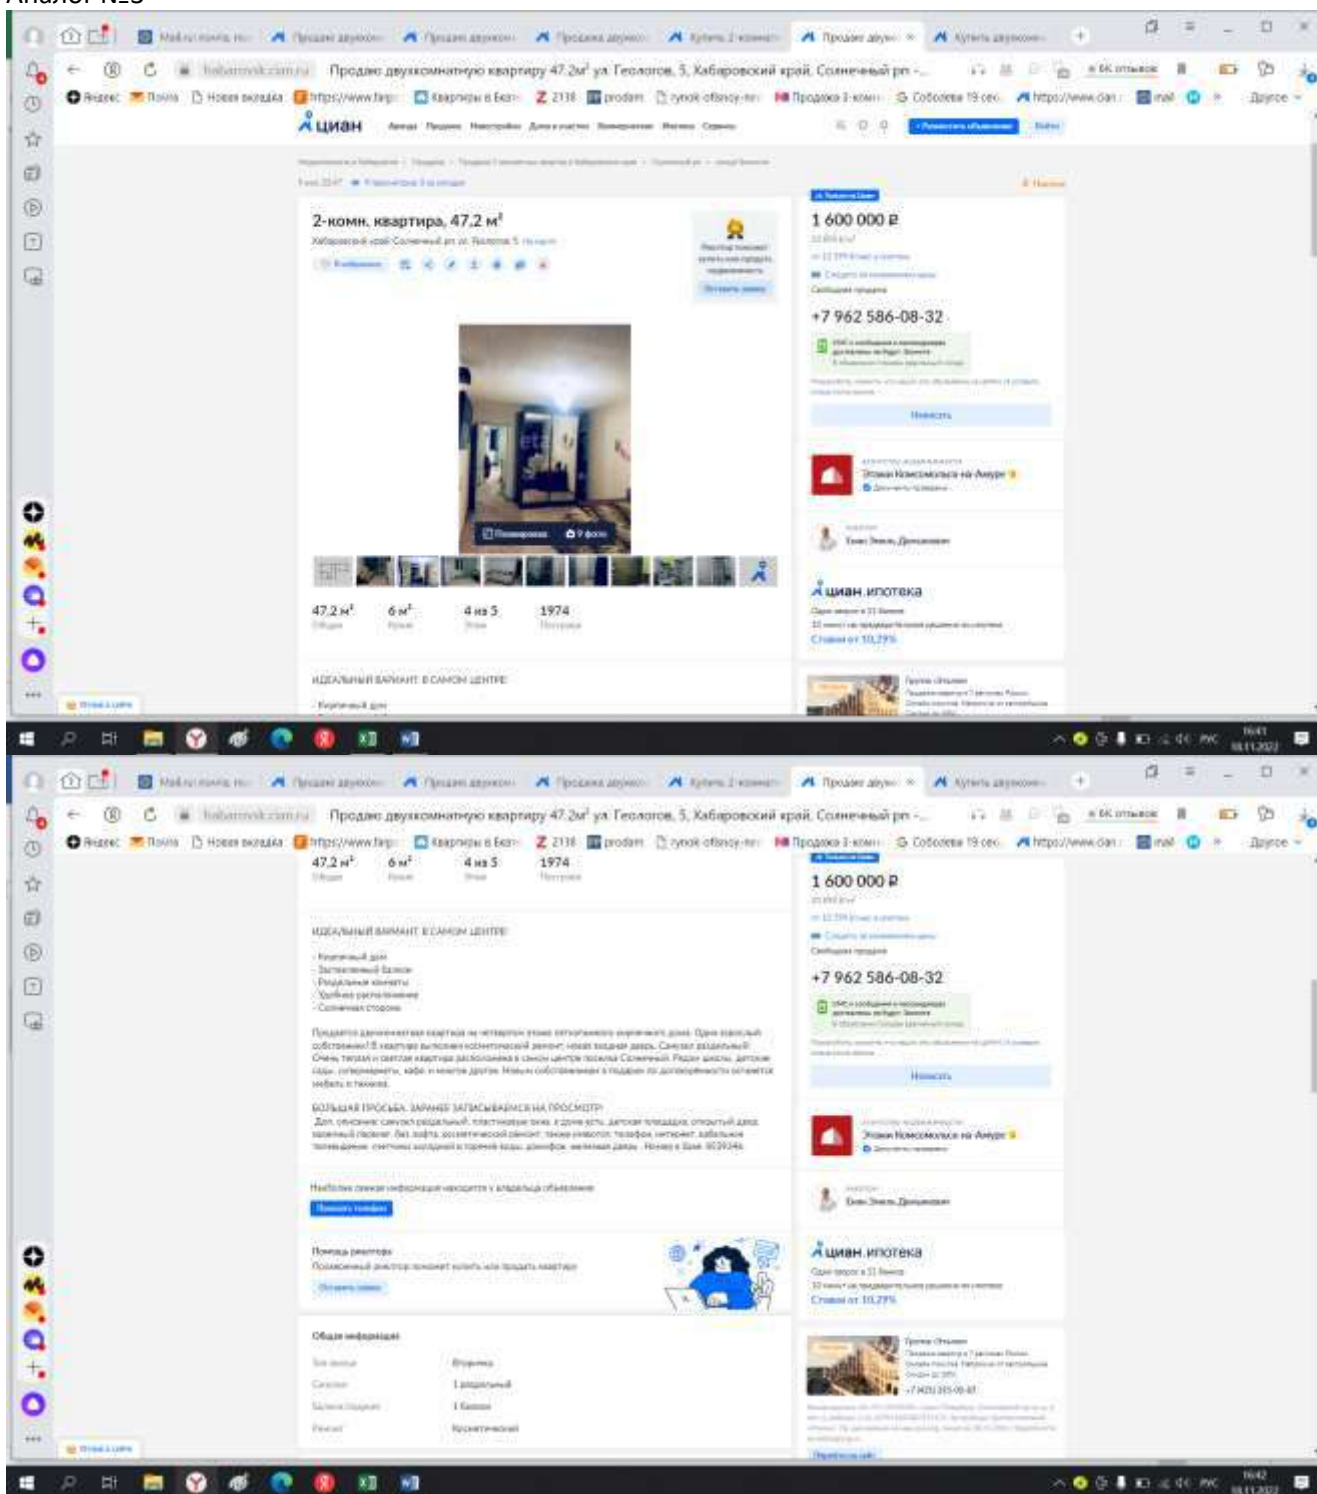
Аналог №3

Продаю двухкомнатную квартиру 47,2м² ул. Геологов, 5, Хабаровский край, Солнечный рп -...

циан

2-комн. квартира, 47,2 м²

1 600 000 ₽

+7 962 586-08-32

Написать

циан.ипотека

47,2 м²
6 м²
4 из 5
1974

ИДЕАЛЬНЫЙ ВАРИАНТ В САМОМ ЦЕНТРЕ

Продаю двухкомнатную квартиру 47,2м² ул. Геологов, 5, Хабаровский край, Солнечный рп -...

47,2 м²
6 м²
4 из 5
1974

1 600 000 ₽

+7 962 586-08-32

ИДЕАЛЬНЫЙ ВАРИАНТ В САМОМ ЦЕНТРЕ

БОЛЬШАЯ ПРОСЬБА, ЗАРАНЕЕ ЗАПИСЫВАЙТЕСЬ НА ПРОСМОТР!

Написать

циан.ипотека

Общая информация